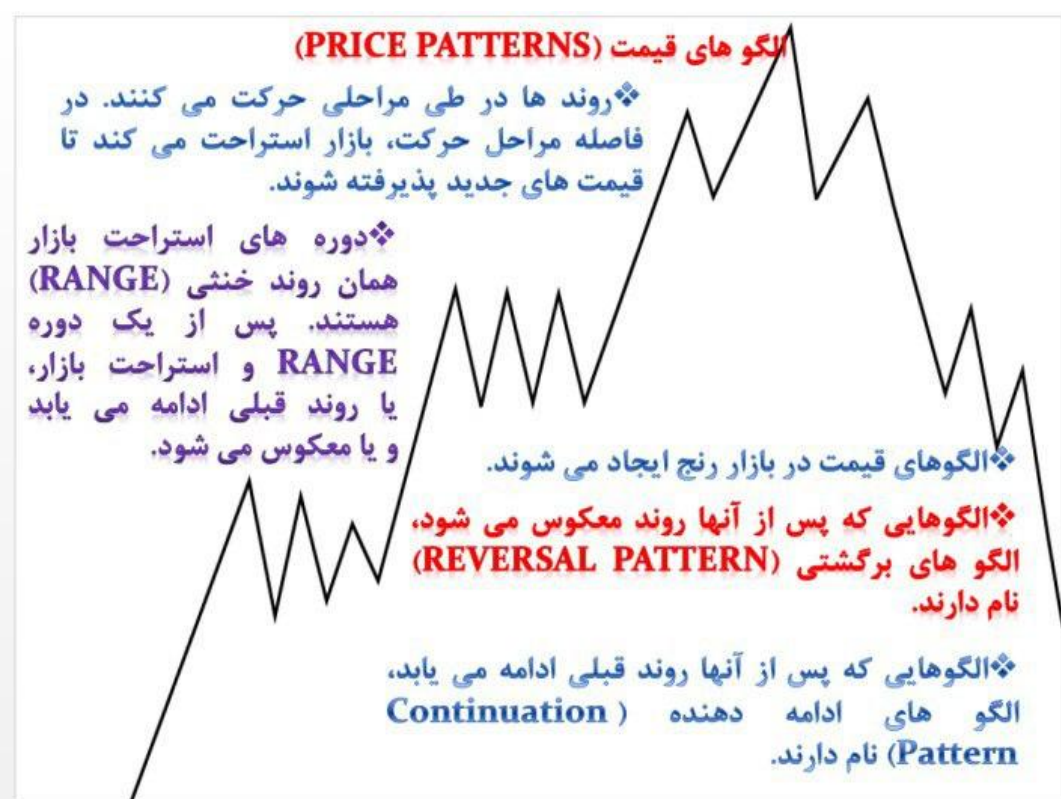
الگو های قیمت (PRICE PATTERNS)

❖روند ها در طی مراحلی حرکت می کنند. در فاصله مراحل حرکت، بازار استراحت می کند تا قیمت های جدید پذیرفته شوند.

❖دوره های استراحت بازار همان روند خنثی (RANGE) هستند. پس از یک دوره RANGE و استراحت بازار، یا روند قبلی ادامه می یابد و یا معکوس می شود.

❖الگوهای قیمت در بازار رنج ایجاد می شوند.

❖الگوهایی که پس از آنها روند معکوس می شود، الگو های برگشتی (REVERSAL PATTERN) نام دارند.

❖الگوهایی که پس از آنها روند قبلی ادامه می یابد، الگو های ادامه دهنده ( Continuation Pattern) نام دارند.